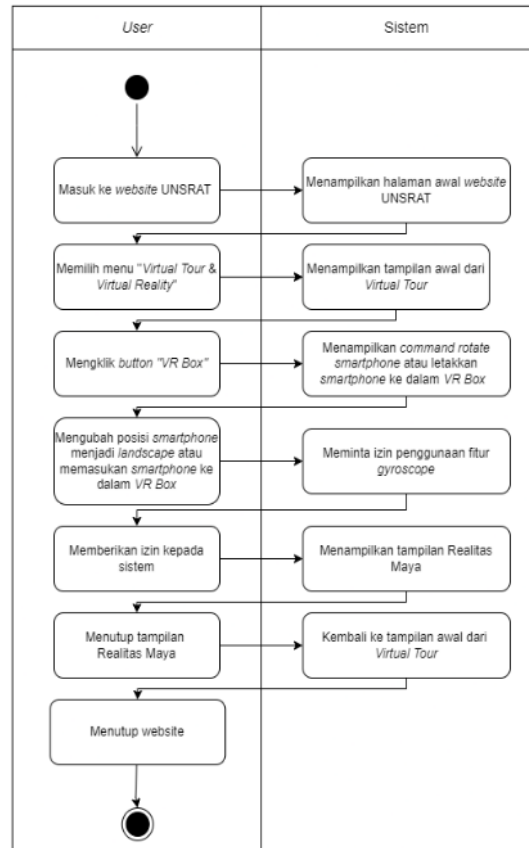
User

Sistem

Masuk ke website UNSRAT

Menampilkan halaman awal website UNSRAT

Memilih menu "Virtual Tour & Virtual Reality"

Menampilkan tampilan awal dari Virtual Tour

Mengklik button "VR Box"

Menampilkan command rotate smartphone atau letakkan smartphone ke dalam VR Box

Mengubah posisi smartphone menjadi landscape atau memasukan smartphone ke dalam VR Box

Meminta izin penggunaan fitur gyroscope

Memberikan izin kepada sistem

Menampilkan tampilan Realitas Maya

Menutup tampilan Realitas Maya

Kembali ke tampilan awal dari Virtual Tour

Menutup website